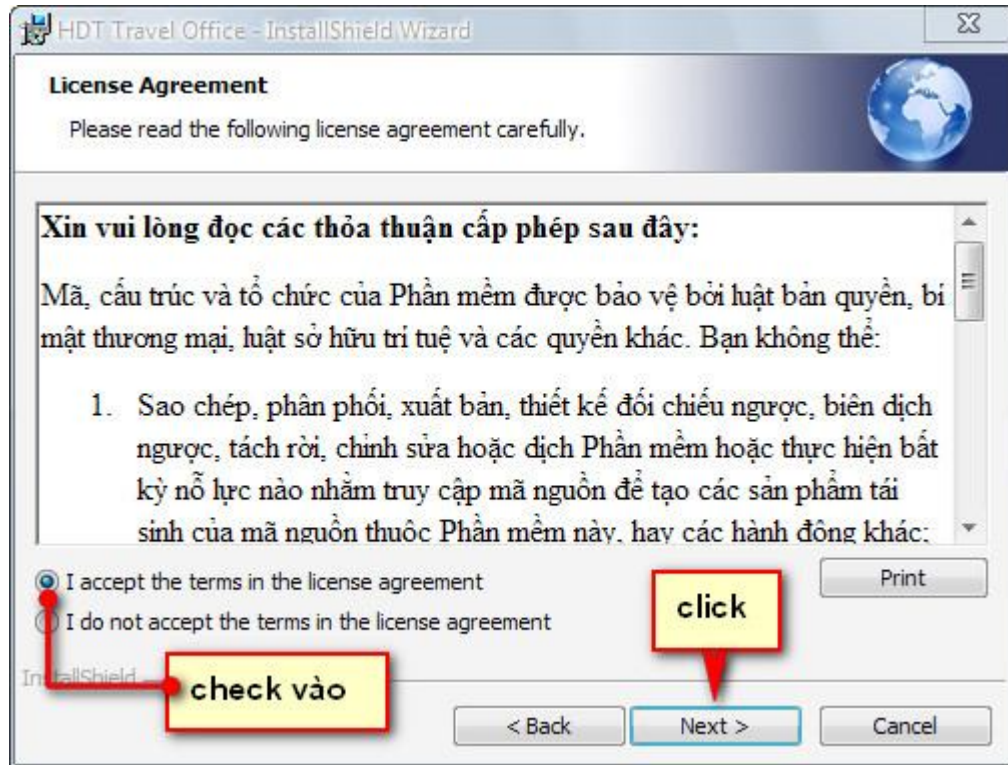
HDT Travel Office - InstallShield Wizard

License Agreement

Please read the following license agreement carefully.

Xin vui lòng đọc các thỏa thuận cấp phép sau đây:

Mã, cấu trúc và tổ chức của Phần mềm được bảo vệ bởi luật bản quyền, bí mật thương mại, luật sở hữu trí tuệ và các quyền khác. Bạn không thể:

1. Sao chép, phân phối, xuất bản, thiết kế đối chiếu ngược, biên dịch ngược, tách rời, chỉnh sửa hoặc dịch Phần mềm hoặc thực hiện bất kỳ nỗ lực nào nhằm truy cập mã nguồn để tạo các sản phẩm tái sinh của mã nguồn thuộc Phần mềm này, hay các hành động khác;

I accept the terms in the license agreement

I do not accept the terms in the license agreement

Print

click

InstallShield

check vào

< Back

Next >

Cancel